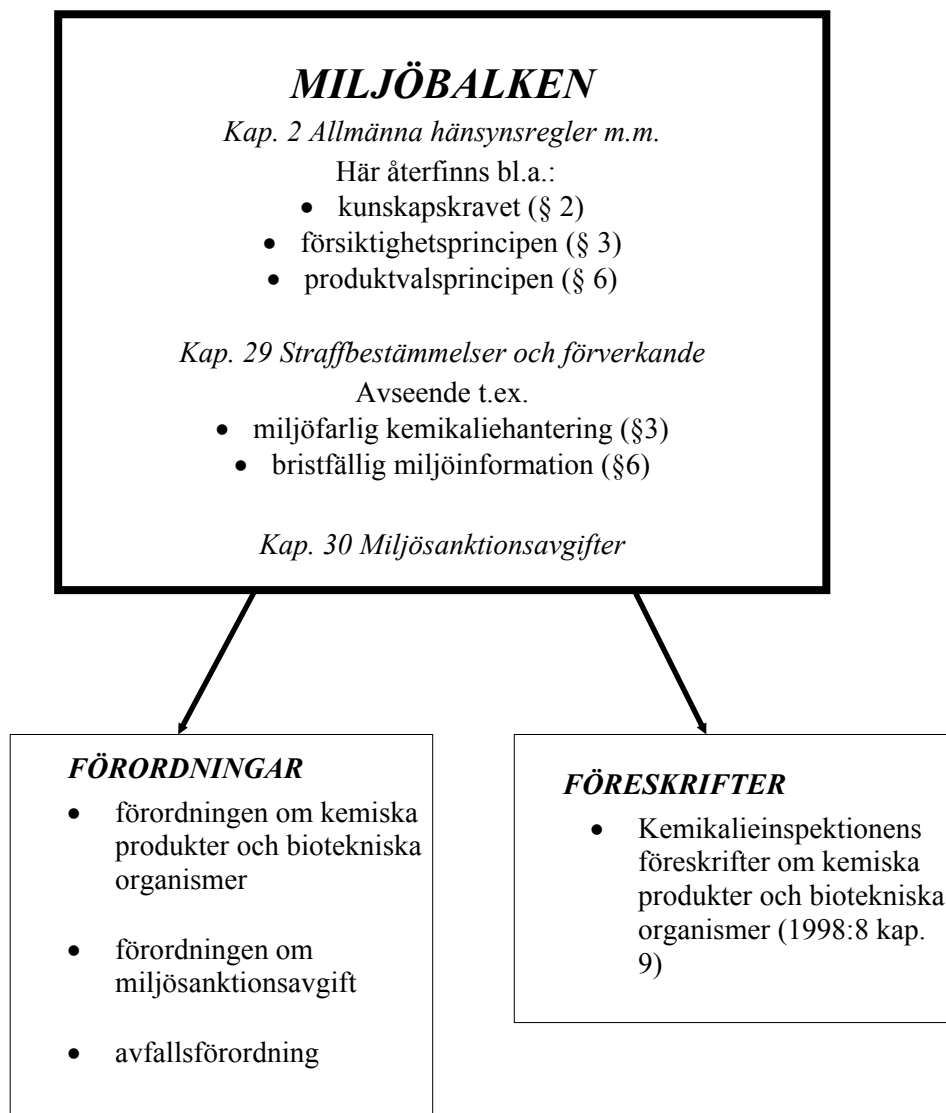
MILJÖBALKEN

Kap. 2 Allmänna hänsynsregler m.m.

Här återfinns bl.a.:

- kunskapskravet (§ 2)
- försiktighetsprincipen (§ 3)
- produktvalsprincipen (§ 6)

Kap. 29 Straffbestämmelser och förverkande

Avseende t.ex.

- miljöfarlig kemikaliehantering (§3)
- bristfällig miljöinformation (§6)

Kap. 30 Miljösanktionsavgifter

FÖRORDNINGAR

- förordningen om kemiska produkter och biotekniska organismer
- förordningen om miljösanktionsavgift
- avfallsförordning

FÖRESKRIFTER

- Kemikalieinspektionens föreskrifter om kemiska produkter och biotekniska organismer (1998:8 kap. 9)